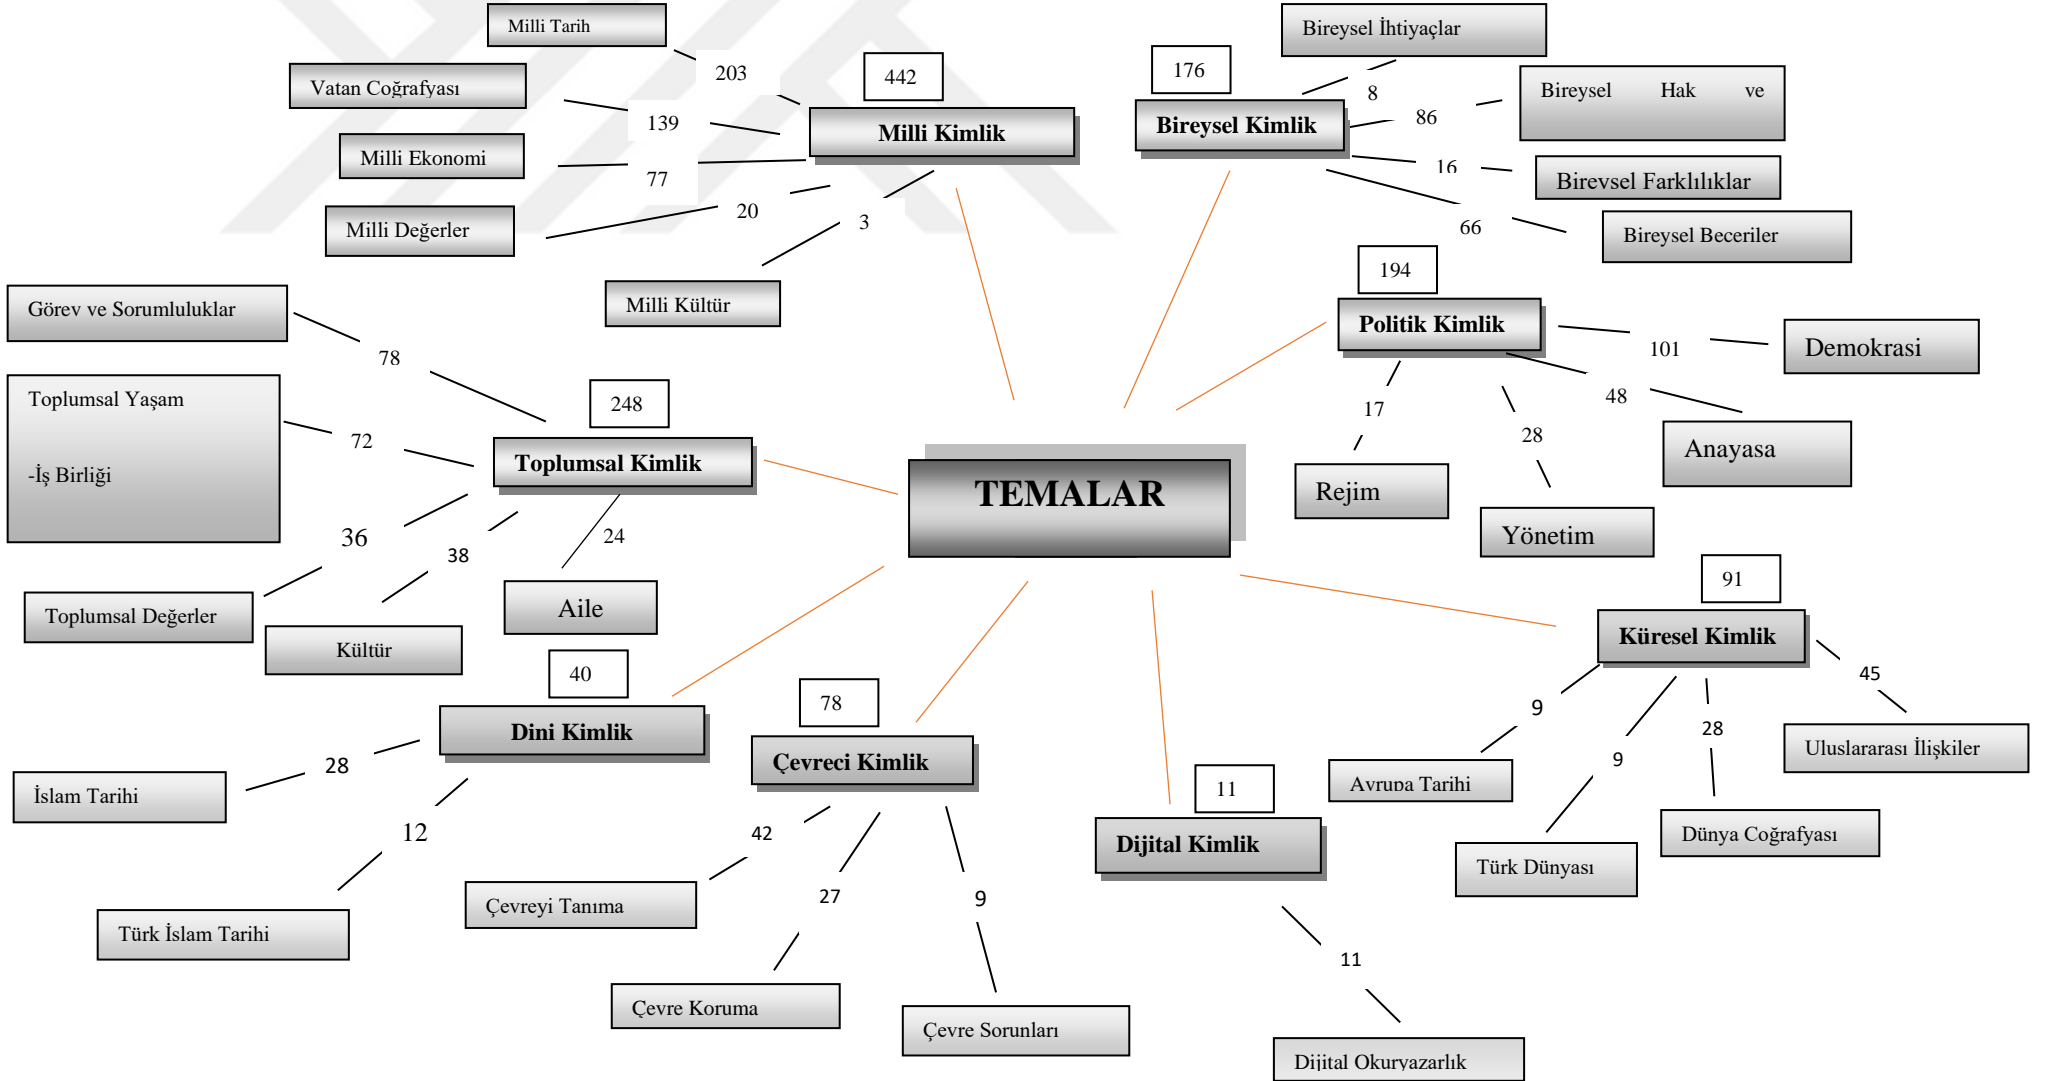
TEMALAR

442
Milli Kimlik
Milli Tarih 203
Vatan Coğrafyası 139
Milli Ekonomi 77
Milli Değerler 20
Milli Kültür 3

176
Bireysel Kimlik
Bireysel İhtiyaçlar 8
Bireysel Hak ve 86
Birevsel Farklılıklar 16
Bireysel Beceriler 66

194
Politik Kimlik
Demokrasi 101
Anayasa 48
Yönetim 28
Rejim 17

248
Toplumsal Kimlik
Görev ve Sorumluluklar 78
Toplumsal Yaşam
-İş Birliği 72
Toplumsal Değerler 36
Kültür 38
Aile 24

40
Dini Kimlik
İslam Tarihi 28
Türk İslam Tarihi 12

78
Çevreci Kimlik
Çevreyi Tanıma 42
Çevre Koruma 27
Çevre Sorunları 9

11
Dijital Kimlik
Dijital Okuryazarlık 11

91
Küresel Kimlik
Avrupa Tarihi 9
Türk Dünyası 9
Dünya Coğrafyası 28
Uluslararası İlişkiler 45